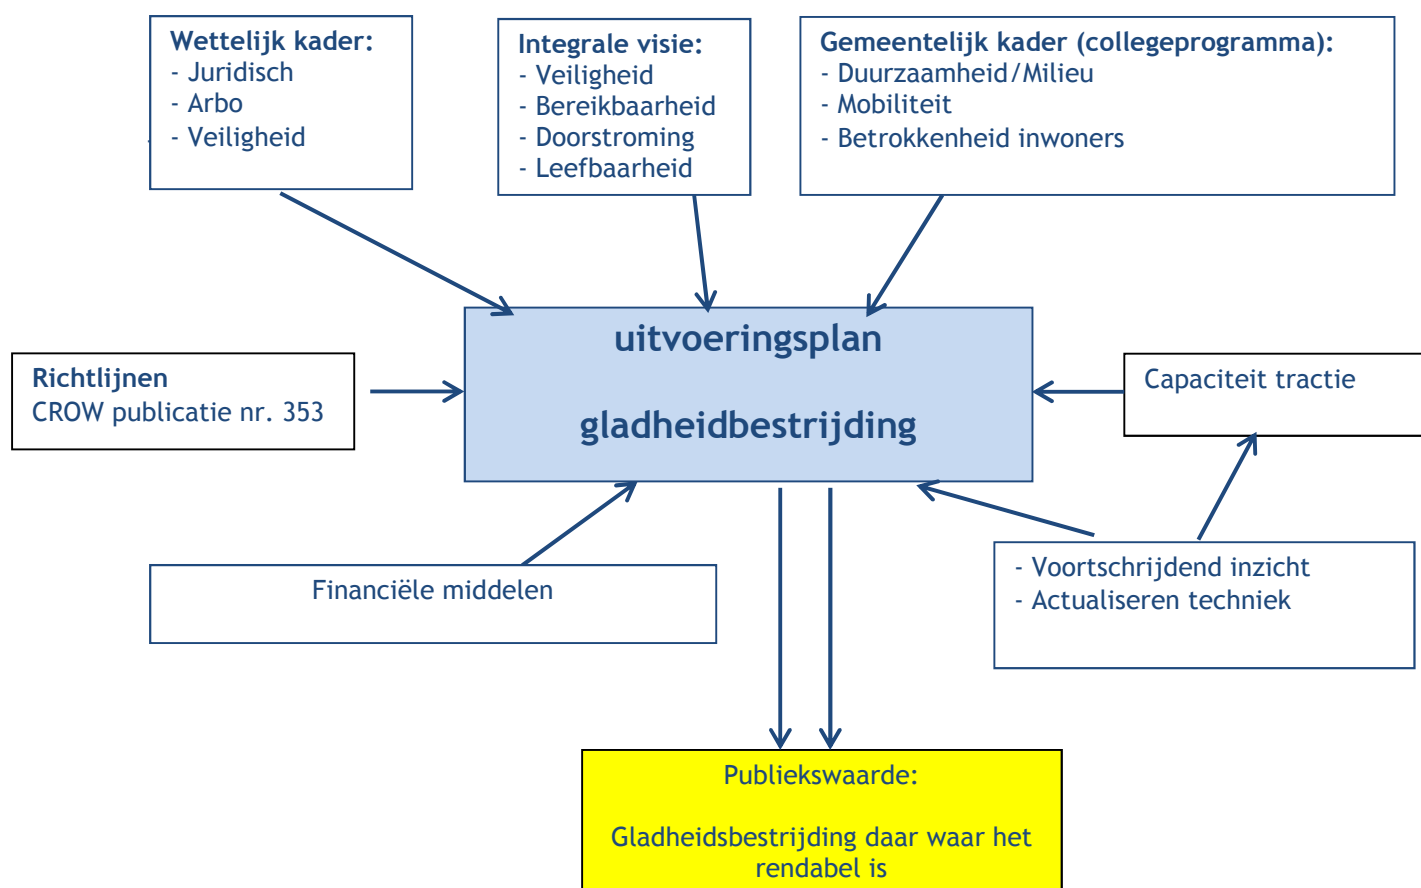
Wettelijk kader:
- Juridisch
- Arbo
- Veiligheid

Integrale visie:
- Veiligheid
- Bereikbaarheid
- Doorstroming
- Leefbaarheid

Gemeentelijk kader (collegeprogramma):
- Duurzaamheid/Milieu
- Mobiliteit
- Betrokkenheid inwoners

Richtlijnen
CROW publicatie nr. 353

uitvoeringsplan

gladheidbestrijding

Capaciteit tractie

Financiële middelen

- Voortschrijdend inzicht
- Actualiseren techniek

Publiekswaarde:

Gladheidsbestrijding daar waar het rendabel is